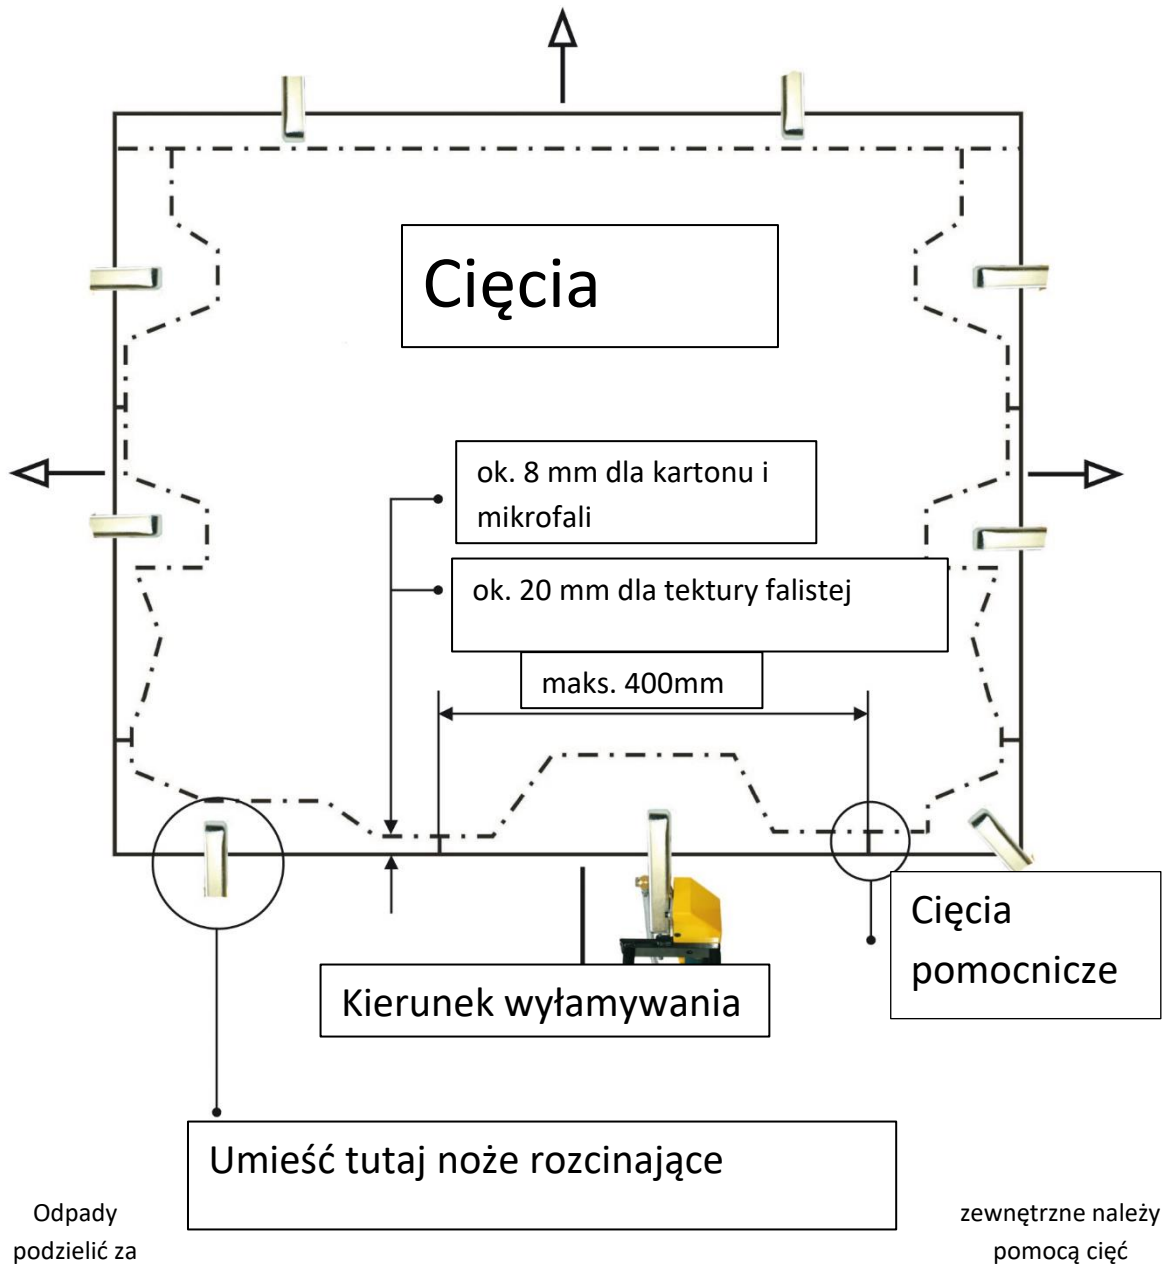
Cięcia

ok. 8 mm dla kartonu i mikrofali

ok. 20 mm dla tektury falistej

maks. 400mm

Cięcia pomocnicze

Kierunek wyłamywania

Umieść tutaj noże rozcinające

Odpady podzielić za

zewnętrzne należy pomocą cięć